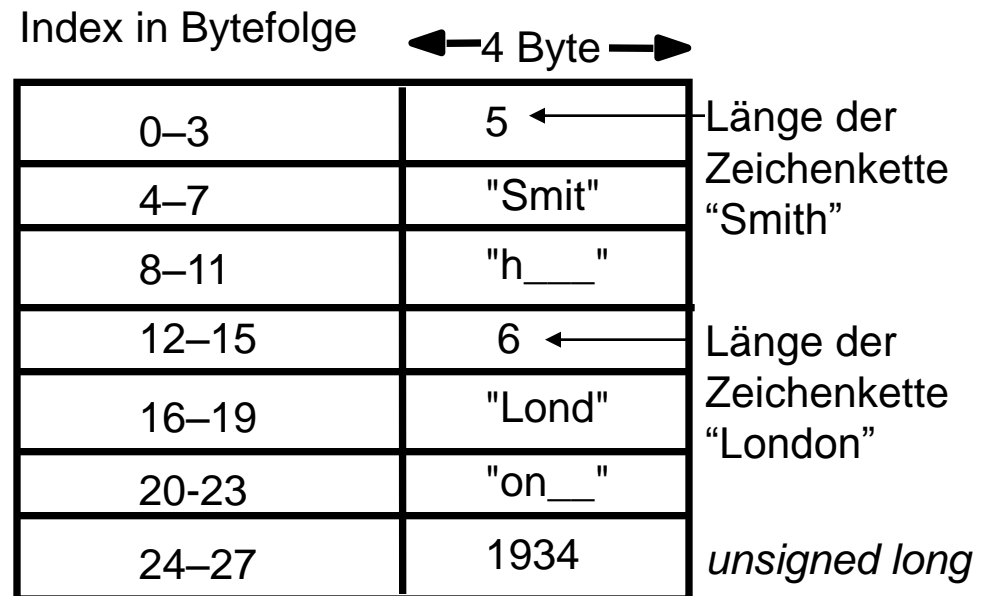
Index in Bytefolge

4 Byte

| | |
|---|---|
| 0–3 | 5 |
| 4–7 | "Smit" |
| 8–11 | "h___" |
| 12–15 | 6 |
| 16–19 | "Lond" |
| 20-23 | "on__" |
| 24–27 | 1934 |

Länge der Zeichenkette “Smith”

Länge der Zeichenkette “London”

*unsigned long*